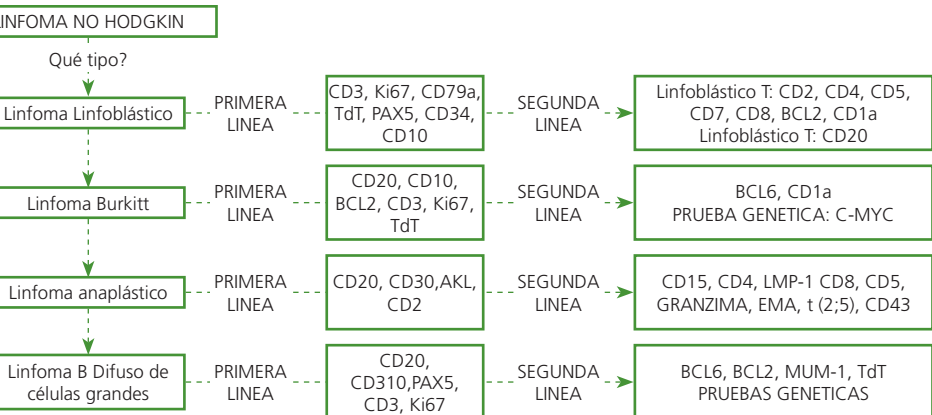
LINFOMA NO HODGKIN

Qué tipo?

Linfoma Linfoblástico

PRIMERA LINEA

CD3, Ki67, CD79a, TdT, PAX5, CD34, CD10

SEGUNDA LINEA

Linfoblástico T: CD2, CD4, CD5, CD7, CD8, BCL2, CD1a Linfoblástico T: CD20

Linfoma Burkitt

PRIMERA LINEA

CD20, CD10, BCL2, CD3, Ki67, TdT

SEGUNDA LINEA

BCL6, CD1a PRUEBA GENETICA: C-MYC

Linfoma anaplástico

PRIMERA LINEA

CD20, CD30,AKL, CD2

SEGUNDA LINEA

CD15, CD4, LMP-1 CD8, CD5, GRANZIMA, EMA, t (2;5), CD43

Linfoma B Difuso de células grandes

PRIMERA LINEA

CD20, CD310,PAX5, CD3, Ki67

SEGUNDA LINEA

BCL6, BCL2, MUM-1, TdT PRUEBAS GENETICAS